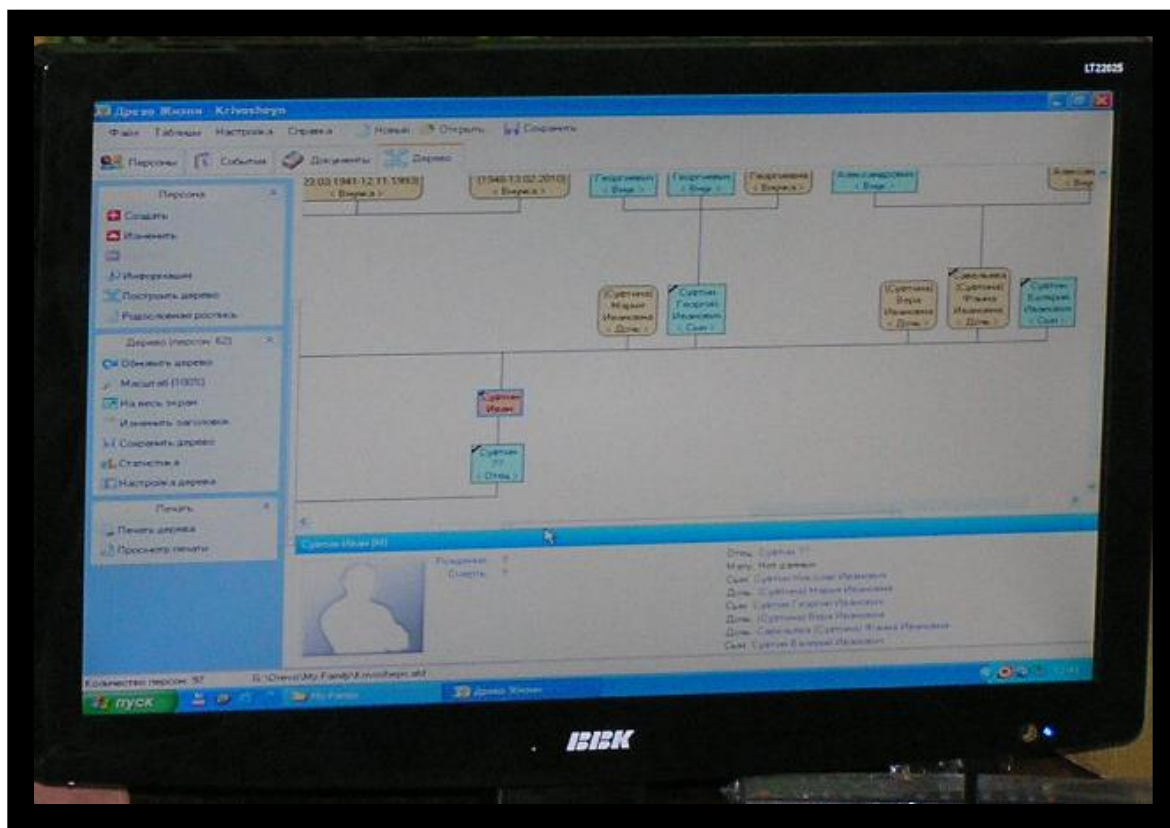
LT2202S

Древо Жизни Krivoshеyn

Файл Таблицы Настройка Справка Новый Открыть Сохранить

Персоны События Документы Дерево

Персона
Создать
Изменить
Информация
Построить дерево
Родословная роспись

Дерево (персон: 62)
Обновить дерево
Масштаб (100%)
На весь экран
Изменить заголовок
Сохранить дерево
Статистика
Настройка дерева

Печать
Печать дерева
Просмотр печати

23.03.1941-12.11.1993
< Вверх >

(1948-13.02.2010)
< Вверх >

Георгиевич
< Вверх >

Георгиевич
< Вверх >

Георгиевич
< Вверх >

Александровн
< Вверх >

Алексан
< Вве

(Суртина) Мария Ивановна < Дочь >

Суртин Георгий Иванович < Сын >

(Суртина) Вера Ивановна < Дочь >

Савельева (Суртина) Фаина Ивановна < Дочь >

Суртин Валерий Иванович < Сын >

Суртин Иван

Суртин ?? < Отец >

Суртин Иван (М)

Рождение: ?
Смерть: ?

Отец: Суртин ??
Мать: Нет данных
Сын: Суртин Николай Иванович
Дочь: (Суртина) Мария Ивановна
Сын: Суртин Георгий Иванович
Дочь: (Суртина) Вера Ивановна
Дочь: Савельева (Суртина) Фаина Ивановна
Сын: Суртин Валерий Иванович

Количество персон: 97
G:\Drevo\My Family\Krivoshеyn.afd

пуск
My Family
Древо Жизни

BBK